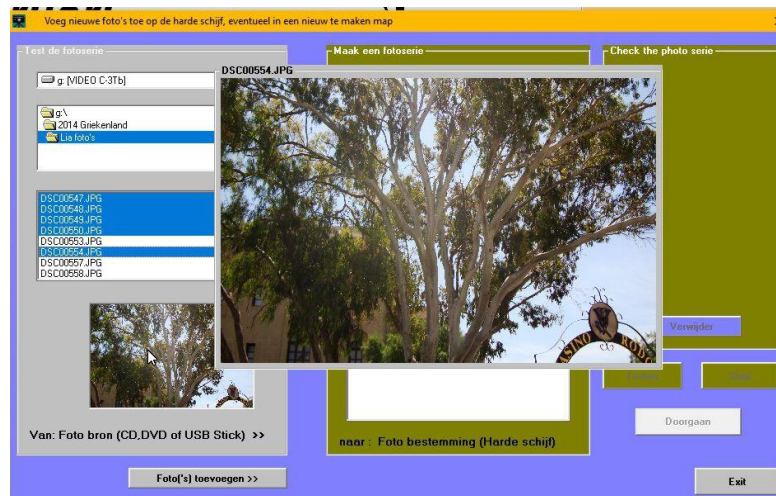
Voeg nieuwe foto's toe op de harde schijf, eventueel in een nieuw te maken map

Test de fotoserie

g: [VIDEO C-3Tb]

g:\
2014 Griekenland
Lia foto's

DSC00547.JPG
DSC00548.JPG
DSC00549.JPG
DSC00550.JPG
DSC00553.JPG
DSC00554.JPG
DSC00557.JPG
DSC00558.JPG

Van: Foto bron (CD,DVD of USB Stick) >>

Foto('s) toevoegen >>

Maak een fotoserie

DSC00554.JPG

naar : Foto bestemming (Harde schijf)

Check the photo serie

Verwijder

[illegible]

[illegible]

Doorgaan

Exit